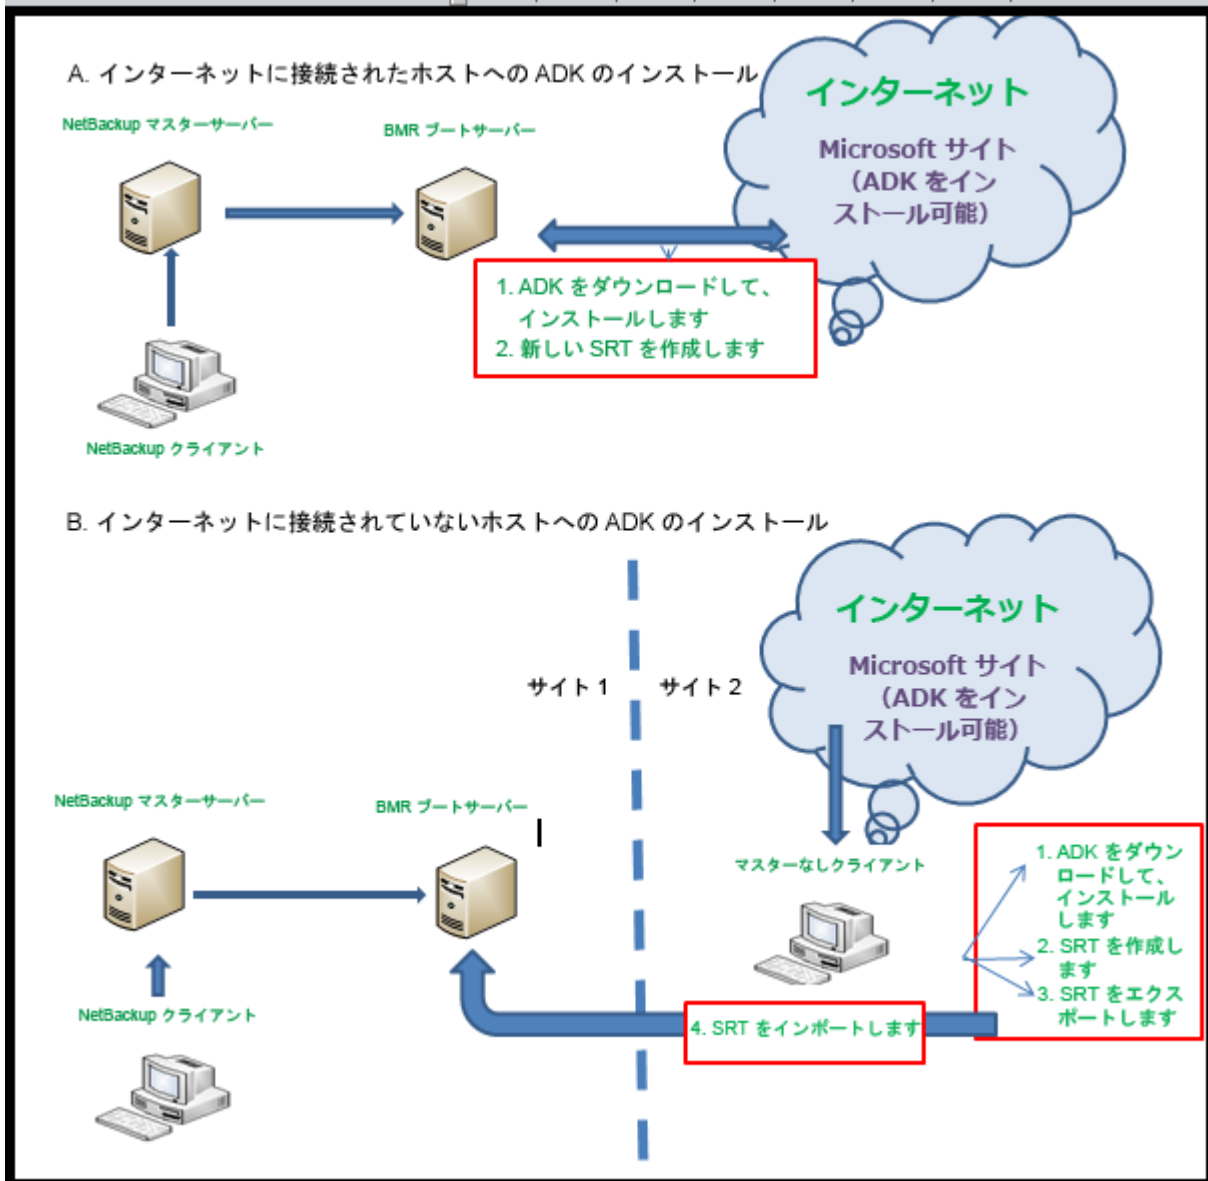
A. インターネットに接続されたホストへの ADK のインストール

インターネット

Microsoft サイト
(ADK をインストール可能)

NetBackup マスターサーバー

BMR ブートサーバー

1. ADK をダウンロードして、インストールします
2. 新しい SRT を作成します

NetBackup クライアント

B. インターネットに接続されていないホストへの ADK のインストール

インターネット

Microsoft サイト
(ADK をインストール可能)

サイト 1

サイト 2

NetBackup マスターサーバー

BMR ブートサーバー

マスターなしクライアント

1. ADK をダウンロードして、インストールします
2. SRT を作成します
3. SRT をエクスポートします

NetBackup クライアント

4. SRT をインポートします